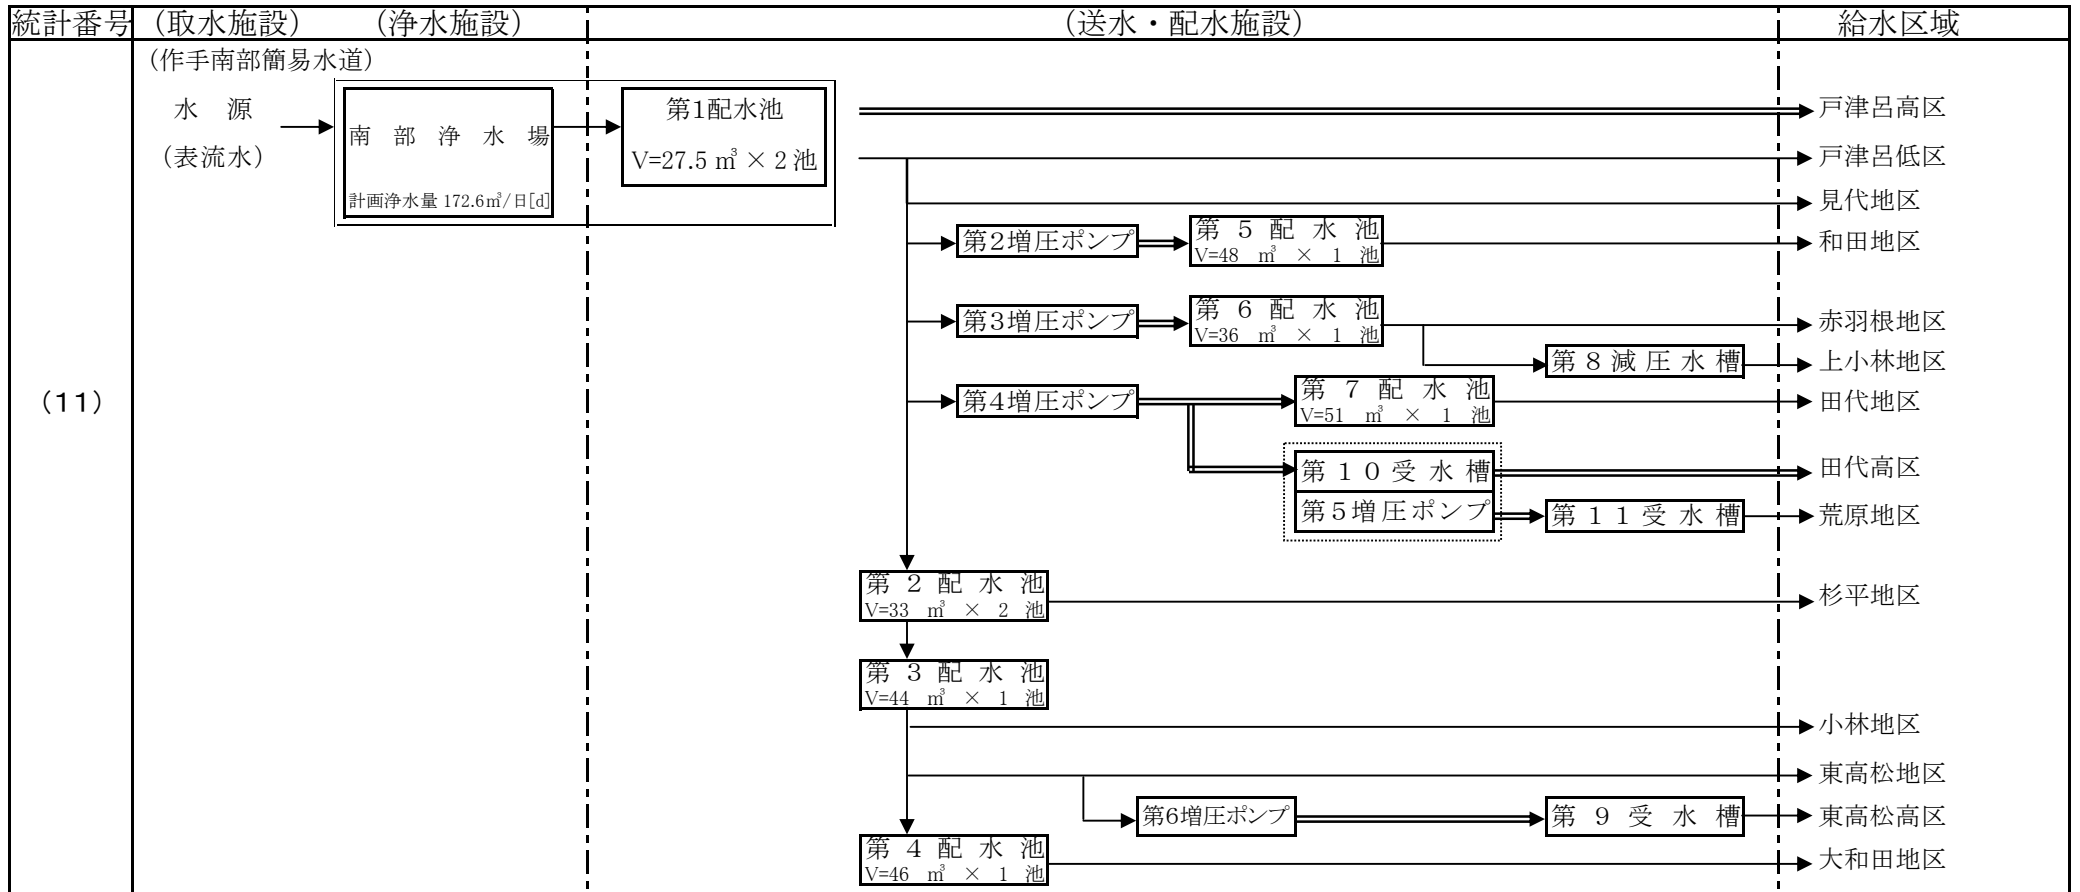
統計番号 (取水施設) (浄水施設) (送水・配水施設) 給水区域

(作手南部簡易水道)

(11)

水 源 (表流水)

南 部 浄 水 場
計画浄水量 172.6㎥/日[d]

第1配水池
V=27.5 ㎥ × 2 池

戸津呂高区
戸津呂低区
見代地区

第2増圧ポンプ
第 5 配 水 池
V=48 ㎥ × 1 池
和田地区

第3増圧ポンプ
第 6 配 水 池
V=36 ㎥ × 1 池
赤羽根地区
第 8 減 圧 水 槽
上小林地区

第4増圧ポンプ
第 7 配 水 池
V=51 ㎥ × 1 池
田代地区

第 1 0 受 水 槽
田代高区
第5増圧ポンプ
第 1 1 受 水 槽
荒原地区

第 2 配 水 池
V=33 ㎥ × 2 池
杉平地区

第 3 配 水 池
V=44 ㎥ × 1 池
小林地区
東高松地区
第6増圧ポンプ
第 9 受 水 槽
東高松高区

第 4 配 水 池
V=46 ㎥ × 1 池
大和田地区